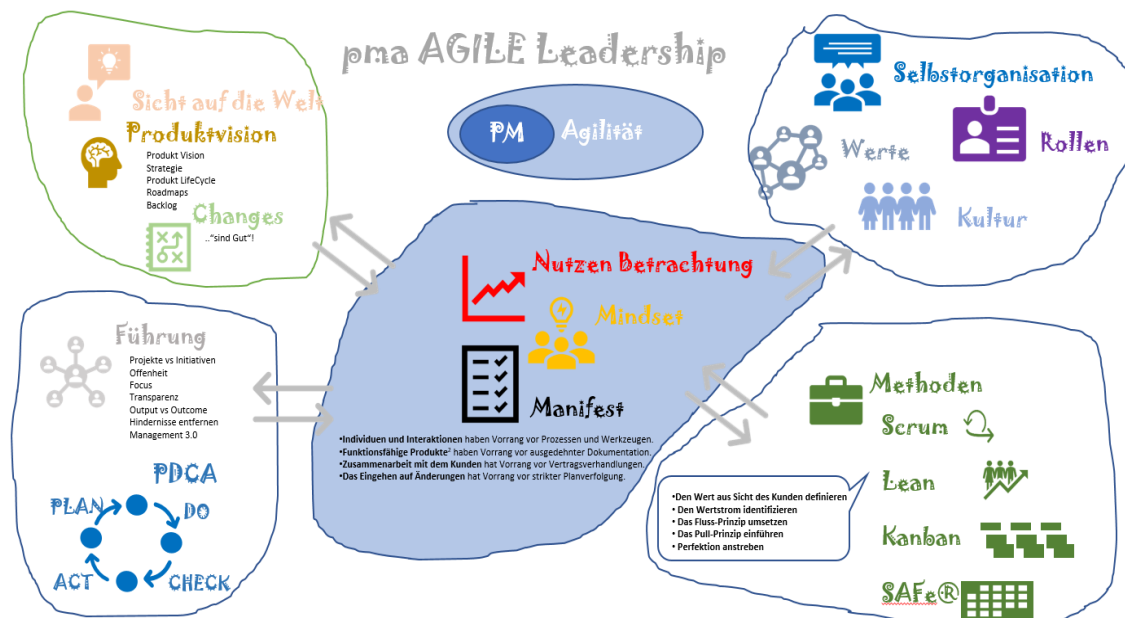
pma AGILE Leadership

PM Agilität

Sicht auf die Welt
Produktvision
Produkt Vision
Strategie
Produkt LifeCycle
Roadmaps
Backlog
Changes
..."sind Gut"!

Selbstorganisation
Werte
Rollen
Kultur

Nutzen Betrachtung
Mindset
Manifest

•Individuen und Interaktionen haben Vorrang vor Prozessen und Werkzeugen.
•Funktionsfähige Produkte² haben Vorrang vor ausgedehnter Dokumentation.
•Zusammenarbeit mit dem Kunden hat Vorrang vor Vertragsverhandlungen.
•Das Eingehen auf Änderungen hat Vorrang vor strikter Planverfolgung.

Führung
Projekte vs Initiativen
Offenheit
Focus
Transparenz
Output vs Outcome
Hindernisse entfernen
Management 3.0

PDCA
PLAN
DO
CHECK
ACT

Methoden
Scrum
Lean
Kanban
SAFe®

•Den Wert aus Sicht des Kunden definieren
• Den Wertstrom identifizieren
• Das Fluss-Prinzip umsetzen
• Das Pull-Prinzip einführen
• Perfektion anstreben